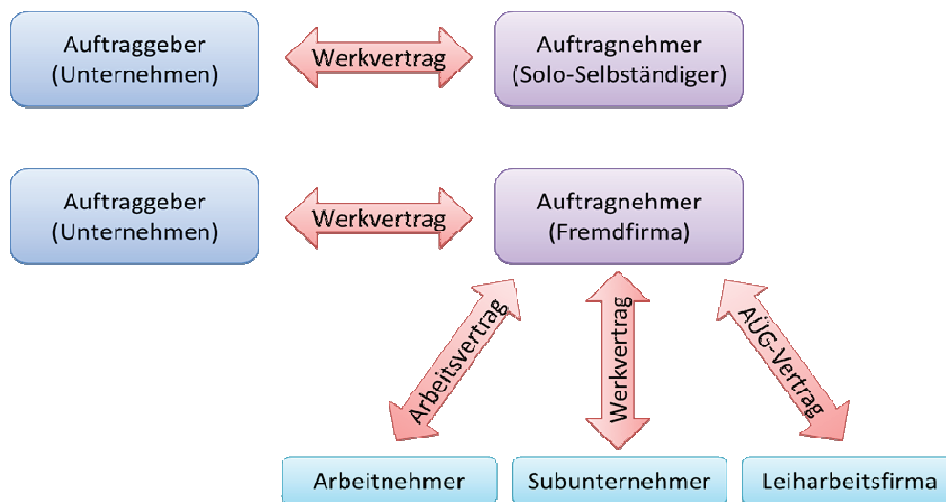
Auftraggeber (Unternehmen)

Werkvertrag

Auftragnehmer (Solo-Selbständiger)

Auftraggeber (Unternehmen)

Werkvertrag

Auftragnehmer (Fremdfirma)

Arbeitsvertrag

Werkvertrag

AÜG-Vertrag

Arbeitnehmer

Subunternehmer

Leiharbeitsfirma